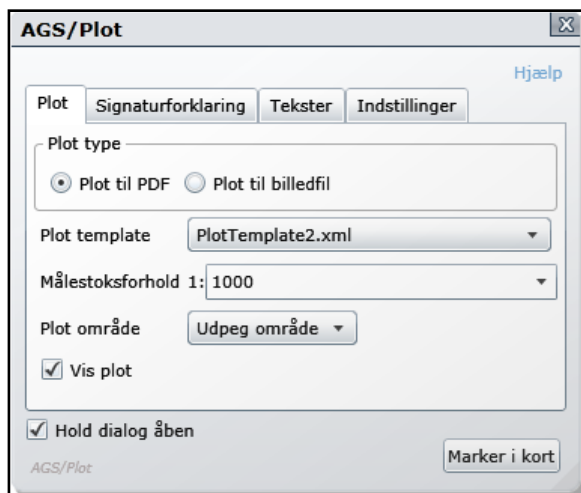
AGS/Plot

Hjælp

Plot | Signaturforklaring | Tekster | Indstillinger

Plot type

Plot til PDF  Plot til billedfil

Plot template PlotTemplate2.xml

Målestoksforhold 1: 1000

Plot område Udpeg område

Vis plot

Hold dialog åben

AGS/Plot

Marker i kort